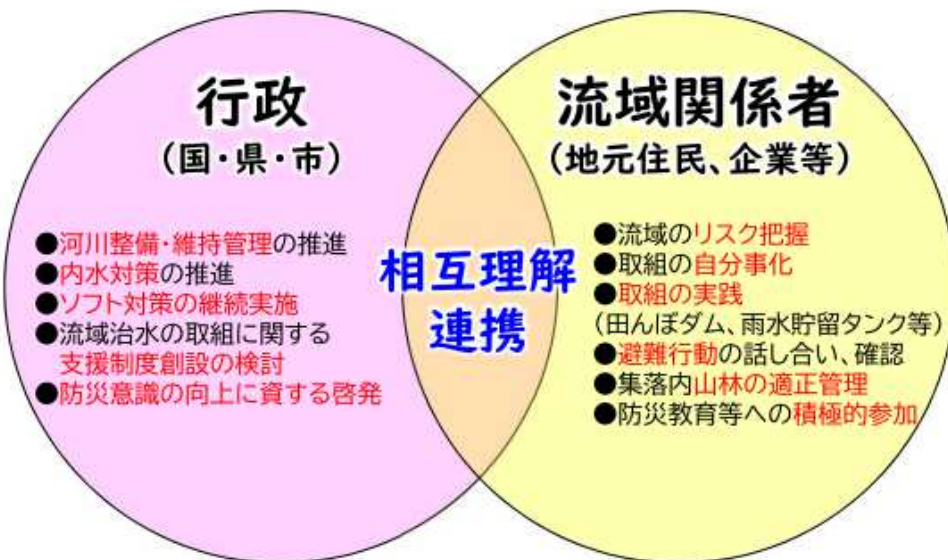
行政
（国・県・市）

●河川整備・維持管理の推進
●内水対策の推進
●ソフト対策の継続実施
●流域治水の取組に関する支援制度創設の検討
●防災意識の向上に資する啓発

相互理解
連携

流域関係者
（地元住民、企業等）

●流域のリスク把握
●取組の自分事化
●取組の実践
（田んぼダム、雨水貯留タンク等）
●避難行動の話し合い、確認
●集落内山林の適正管理
●防災教育等への積極的参加